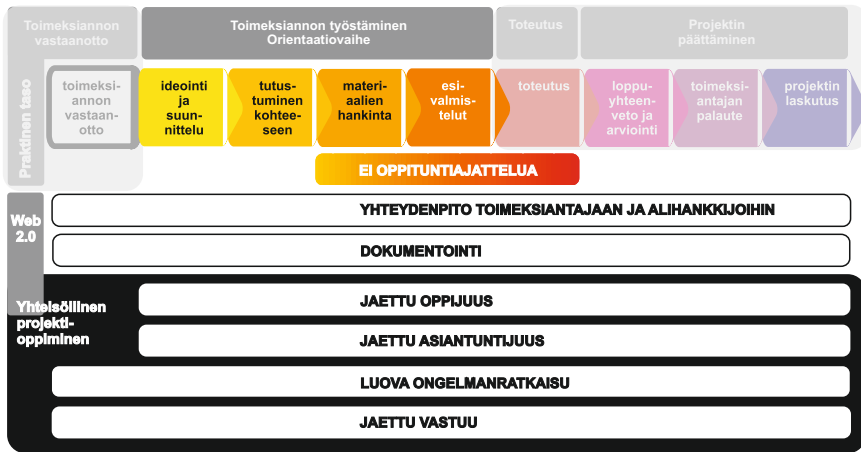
Toimeksiannon vastaanotto

Toimeksiannon työstäminen Orientaatiovaihe

Toteutus

Projektin päättäminen

Praktinen taso

toimeksiannon vastaanotto

ideointi ja suunnittelu

tutustuminen kohteeseen

materiaalien hankinta

esivalmistelut

toteutus

loppuyhteenveto ja arviointi

toimeksiantajan palaute

projektin laskutus

EI OPPITUNTIAJATTELUA

Web 2.0

YHTEYDENPITO TOIMEKSIANTAJAAN JA ALIHANKKIJOIHIN

DOKUMENTOINTI

Yhteisöllinen projektioppiminen

JAETTU OPPIJUUS

JAETTU ASIANTUNTIJUUS

LUOVA ONGELMANRATKAISU

JAETTU VASTUU